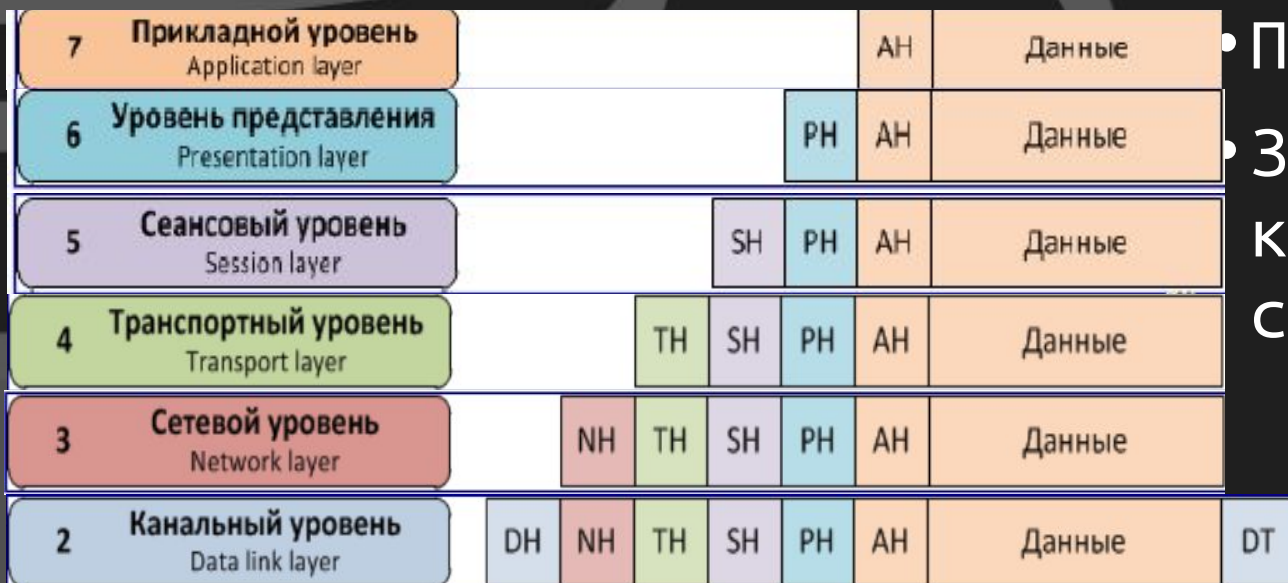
| | | | | | | | | | |
|---|---|---|---|---|---|---|---|---|---|
| 7 | Прикладной уровень Application layer | | | | | | AH | Данные | |
| 6 | Уровень представления Presentation layer | | | | | PH | AH | Данные | |
| 5 | Сеансовый уровень Session layer | | | | SH | PH | AH | Данные | |
| 4 | Транспортный уровень Transport layer | | | TH | SH | PH | AH | Данные | |
| 3 | Сетевой уровень Network layer | | NH | TH | SH | PH | AH | Данные | |
| 2 | Канальный уровень Data link layer | DH | NH | TH | SH | PH | AH | Данные | DT |

• П

• З

к

с